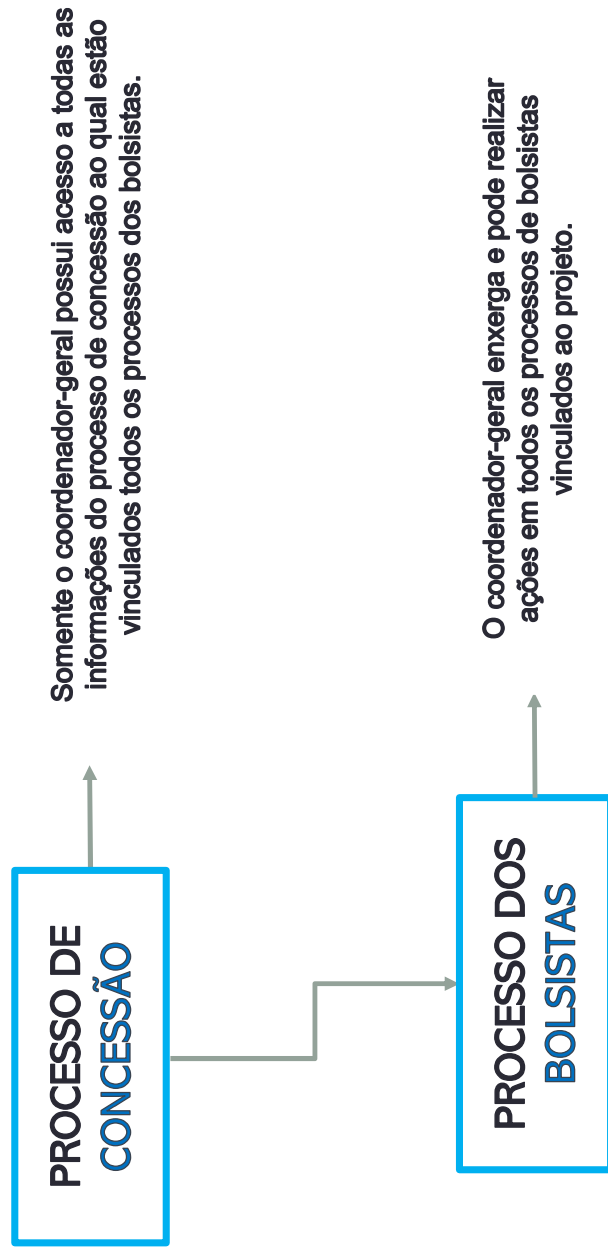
PROCESSO DE CONCESSÃO

Somente o coordenador-geral possui acesso a todas as informações do processo de concessão ao qual estão vinculados todos os processos dos bolsistas.

PROCESSO DOS BOLSISTAS

O coordenador-geral enxerga e pode realizar ações em todos os processos de bolsistas vinculados ao projeto.